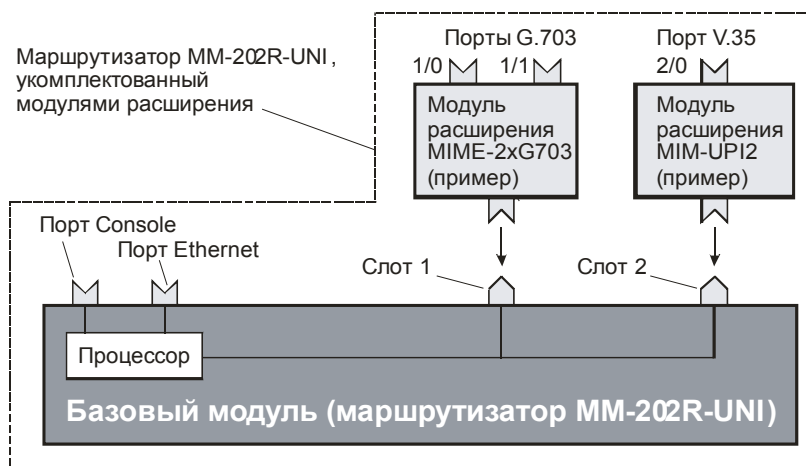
Маршрутизатор ММ-202R-UNI, укомплектованный модулями расширения

Порты G.703

1/0

1/1

Порт V.35

2/0

Модуль расширения MIME-2xG703 (пример)

Модуль расширения MIM-UPI2 (пример)

Порт Console

Порт Ethernet

Слот 1

Слот 2

Процессор

Базовый модуль (маршрутизатор ММ-202R-UNI)